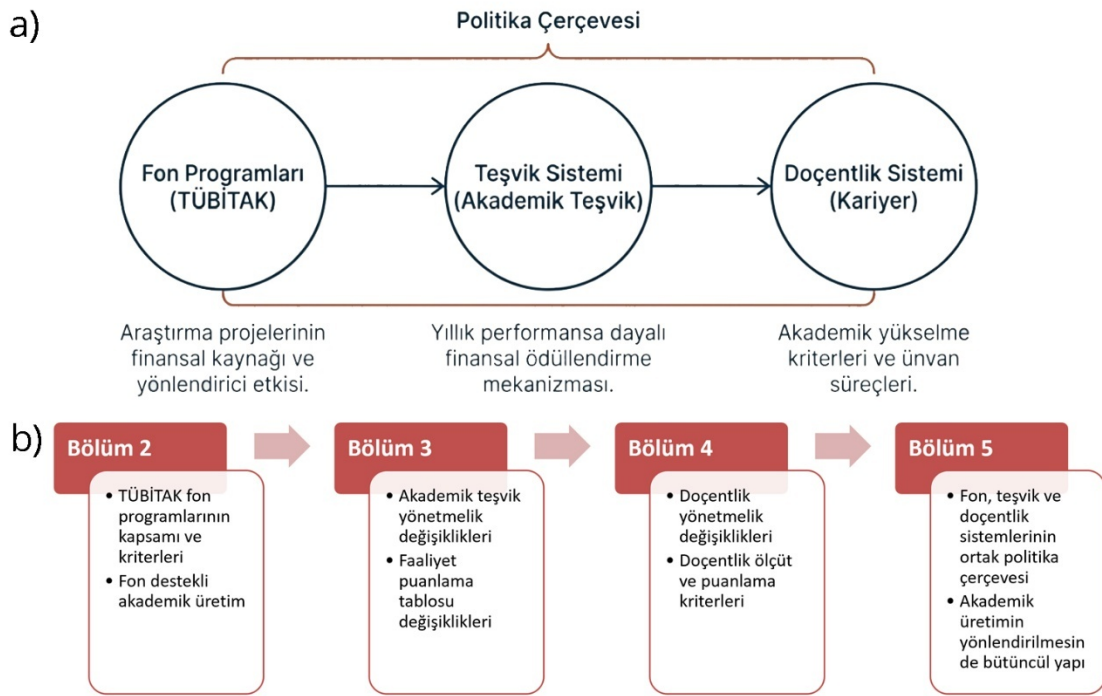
a)

Politika Çerçevesi

Fon Programları (TÜBİTAK)

Teşvik Sistemi (Akademik Teşvik)

Doçentlik Sistemi (Kariyer)

Araştırma projelerinin finansal kaynağı ve yönlendirici etkisi.

Yıllık performansa dayalı finansal ödüllendirme mekanizması.

Akademik yükselme kriterleri ve ünvan süreçleri.

b)

Bölüm 2

- TÜBİTAK fon programlarının kapsamı ve kriterleri
- Fon destekli akademik üretim

Bölüm 3

- Akademik teşvik yönetmelik değişiklikleri
- Faaliyet puanlama tablosu değişiklikleri

Bölüm 4

- Doçentlik yönetmelik değişiklikleri
- Doçentlik ölçüt ve puanlama kriterleri

Bölüm 5

- Fon, teşvik ve doçentlik sistemlerinin ortak politika çerçevesi
- Akademik üretimin yönlendirilmesinde bütüncül yapı